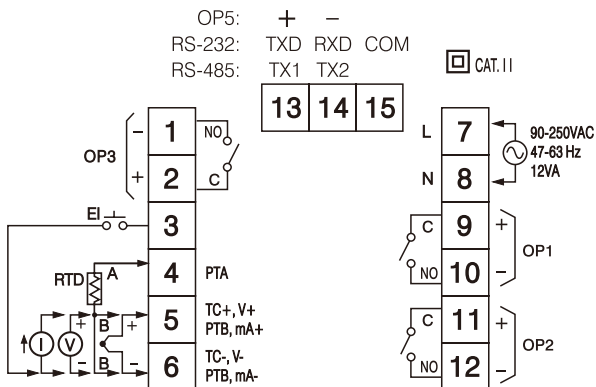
OP5: + –
RS-232: TXD RXD COM
RS-485: TX1 TX2

13 14 15

CAT. II

OP3
–
+
1
NO
2
C

EI
3

RTD
A
4
PTA

+
B
5
TC+, V+
PTB, mA+

I
V
+
–
B
6
TC-, V-
PTB, mA-

L
7
N
8
90-250VAC
47-63 Hz
12VA

C
9
NO
10
+
–
OP1

C
11
NO
12
+
–
OP2